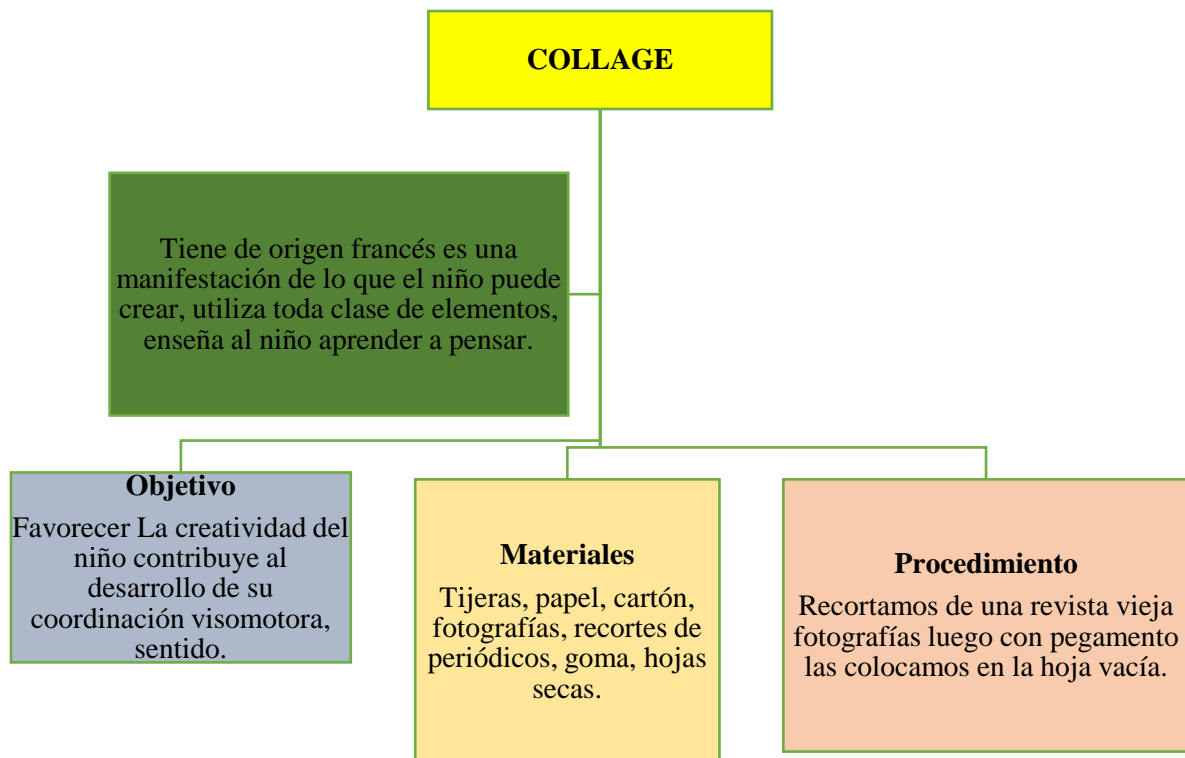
COLLAGE

Tiene de origen francés es una manifestación de lo que el niño puede crear, utiliza toda clase de elementos, enseña al niño aprender a pensar.

Objetivo

Favorecer La creatividad del niño contribuye al desarrollo de su coordinación visomotora, sentido.

Materiales

Tijeras, papel, cartón, fotografías, recortes de periódicos, goma, hojas secas.

Procedimiento

Recortamos de una revista vieja fotografías luego con pegamento las colocamos en la hoja vacía.